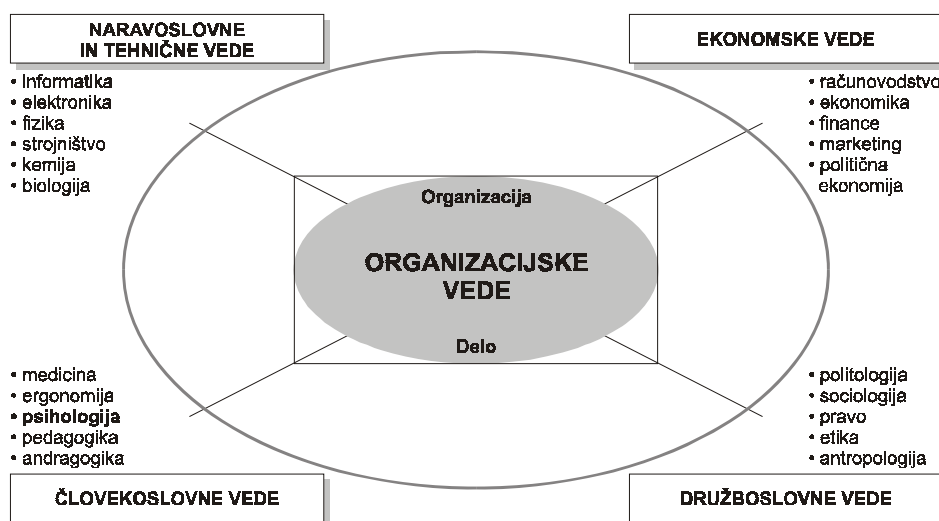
NARAVOSLOVNE IN TEHNIČNE VEDE

• informatika
• elektronika
• fizika
• strojništvo
• kemija
• biologija

EKONOMSKE VEDE

• računovodstvo
• ekonomika
• finance
• marketing
• politična ekonomija

Organizacija

ORGANIZACIJSKE VEDE

Delo

• medicina
• ergonomija
• psihologija
• pedagogika
• andragogika

ČLOVEKOSLOVNE VEDE

• politologija
• sociologija
• pravo
• etika
• antropologija

DRUŽBOSLOVNE VEDE